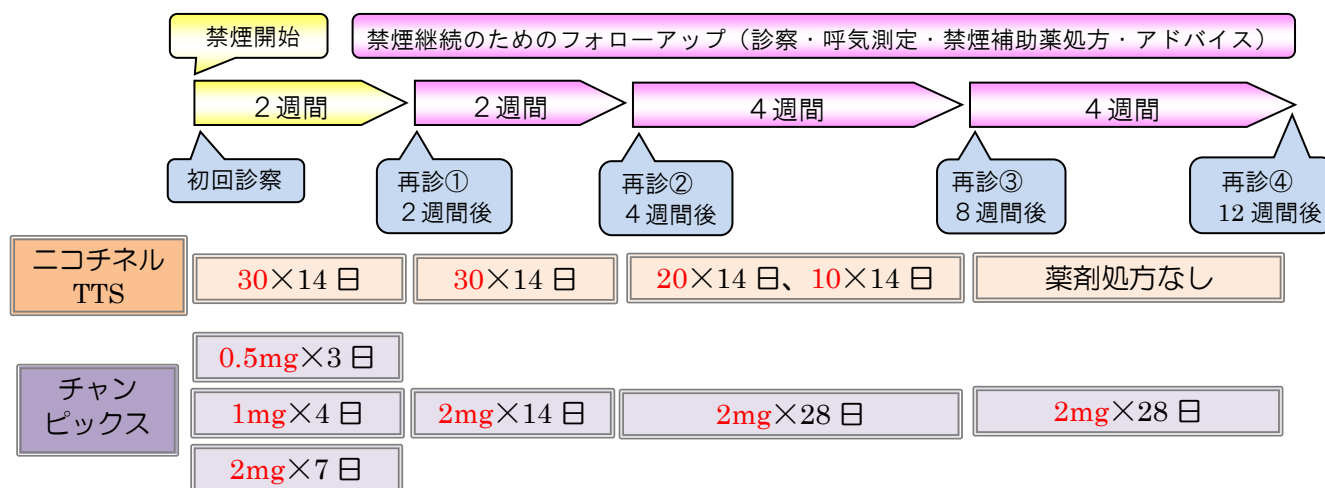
禁煙開始

禁煙継続のためのフォローアップ（診察・呼気測定・禁煙補助薬処方・アドバイス）

２週間　２週間　４週間　４週間

初回診察

再診①
２週間後

再診②
４週間後

再診③
８週間後

再診④
12 週間後

ニコチネル TTS

30×14 日　30×14 日　20×14 日、10×14 日　薬剤処方なし

チャンピックス

0.5mg×3 日
1mg×4 日
2mg×7 日

2mg×14 日　2mg×28 日　2mg×28 日